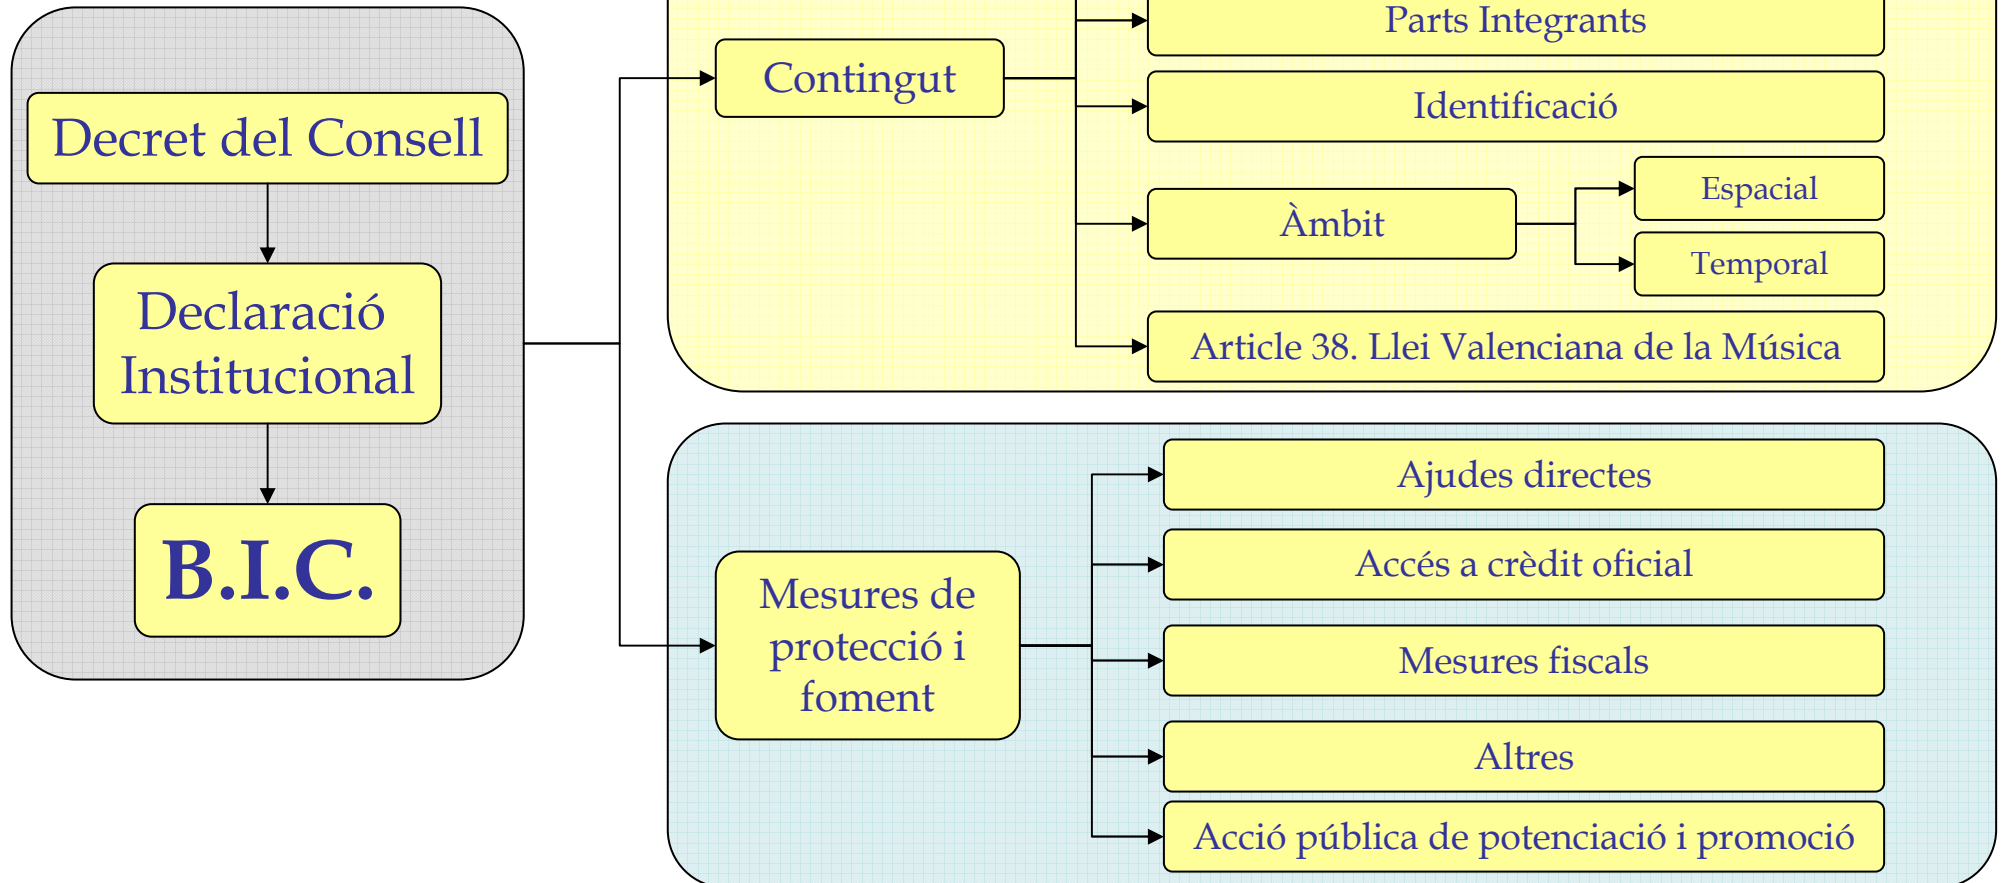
Decret del Consell

Declaració Institucional

B.I.C.

Contingut

Parts Integrants

Identificació

Àmbit

Espacial

Temporal

Article 38. Llei Valenciana de la Música

Mesures de protecció i foment

Ajudes directes

Accés a crèdit oficial

Mesures fiscals

Altres

Acció pública de potenciació i promoció